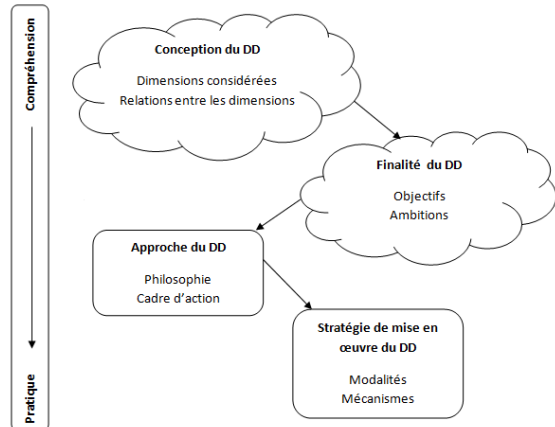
Compréhension

Pratique

Conception du DD

Dimensions considérées
Relations entre les dimensions

Finalité du DD

Objectifs
Ambitions

Approche du DD

Philosophie
Cadre d'action

Stratégie de mise en œuvre du DD

Modalités
Mécanismes